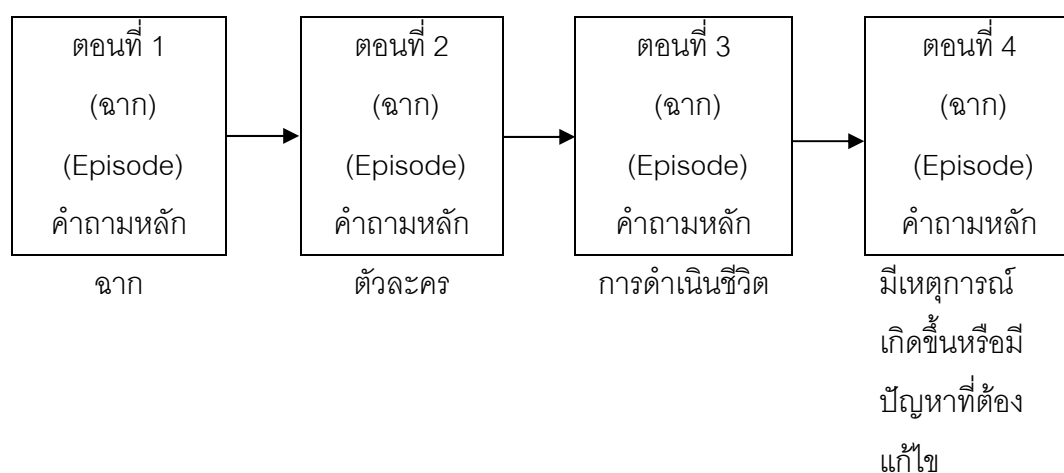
ตอนที่ 1
(ฉาก)
(Episode)
คำถามหลัก

ฉาก

ตอนที่ 2
(ฉาก)
(Episode)
คำถามหลัก

ตัวละคร

ตอนที่ 3
(ฉาก)
(Episode)
คำถามหลัก

การดำเนินชีวิต

ตอนที่ 4
(ฉาก)
(Episode)
คำถามหลัก

มีเหตุการณ์เกิดขึ้นหรือมีปัญหาที่ต้องแก้ไข